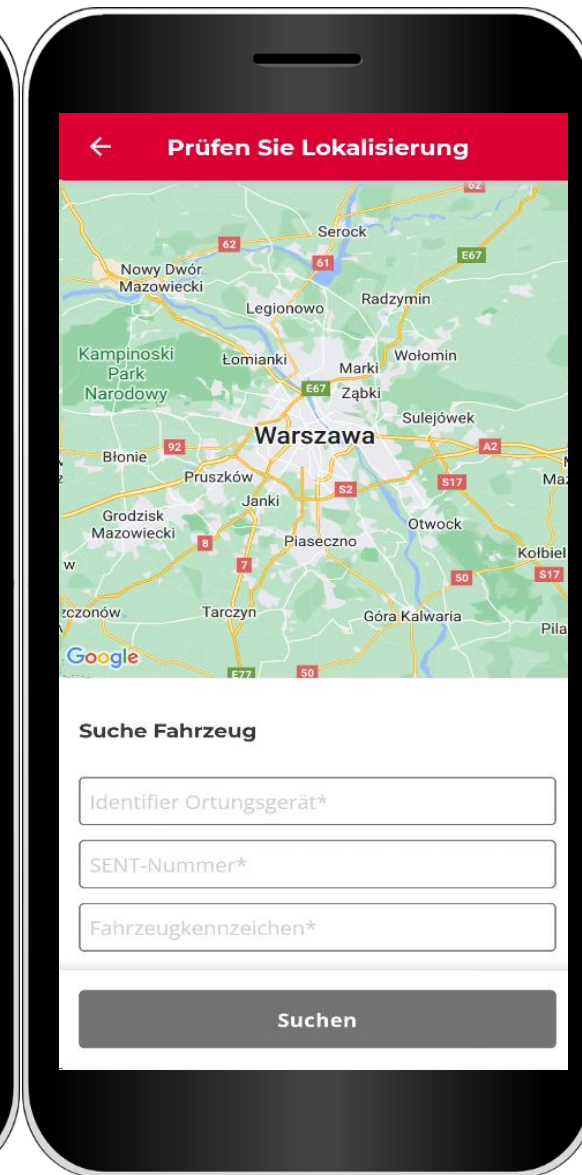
Prüfen Sie Lokalisierung

62
Serock
62
61
E67
Nowy Dwór Mazowiecki
Legionowo
Radzymin
Kampinoski Park Narodowy
Łomianki
Marki
Wołomin
E67
Ząbki
Sulejówek
92
Warszawa
A2
Błonie
Pruszków
S17
Ma
S2
Janki
Grodzisk Mazowiecki
Otwock
8
Piaseczno
Kołbiel
7
50
S17
zczonów
Tarczyn
Góra Kalwaria
Pila
Google
E77
50

Suche Fahrzeug

Identifier Ortungsgerät*

SENT-Nummer*

Fahrzeugkennzeichen*

Suchen